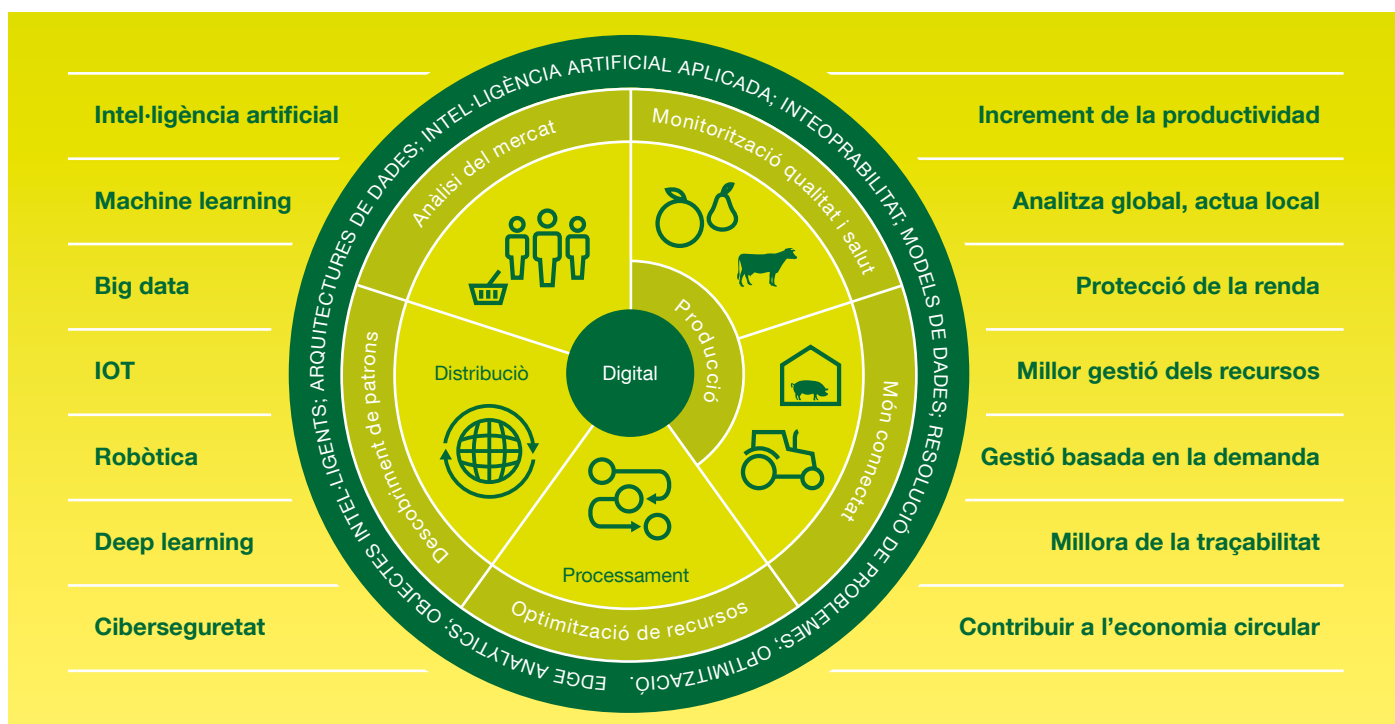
Intel·ligència artificial

Machine learning

Big data

IOT

Robòtica

Deep learning

Ciberseguretat

INTEL·LIGÈNCIA ARTIFICIAL APLICADA; INTEOPRABILITAT; MODELS DE DADES; RESOLUCIÓ DE PROBLEMES; OPTIMITZACIÓ. EDGE ANALYTICS; OBJECTES INTEL·LIGENTS; ARQUITECTURES DE DADES;

Anàlisi del mercat

Monitorització qualitat i salut

Producció

Digital

Distribució

Descobriment de patrons

Món connectat

Processament

Optimització de recursos

Increment de la productivitat

Analitza global, actua local

Protecció de la renda

Millor gestió dels recursos

Gestió basada en la demanda

Millora de la traçabilitat

Contribuir a l'economia circular